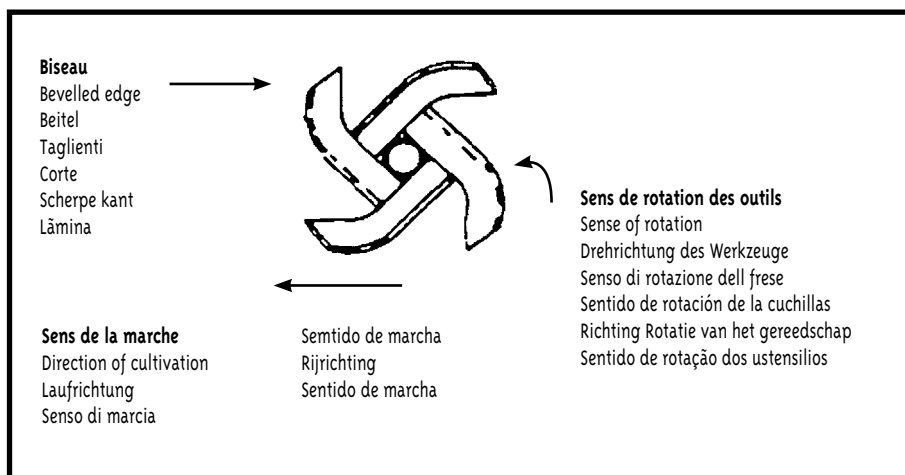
**Biseau**
Bevelled edge
Beitel
Taglienti
Corte
Scherpe kant
Lãmina

**Sens de rotation des outils**
Sense of rotation
Drehrichtung des Werkzeuge
Senso di rotazione dell frese
Sentido de rotación de la cuchillas
Richting Rotatie van het gereedschap
Sentido de rotação dos ustensilios

**Sens de la marche**
Direction of cultivation
Laufrichtung
Senso di marcia

Semtido de marcha
Rijrichting
Sentido de marcha